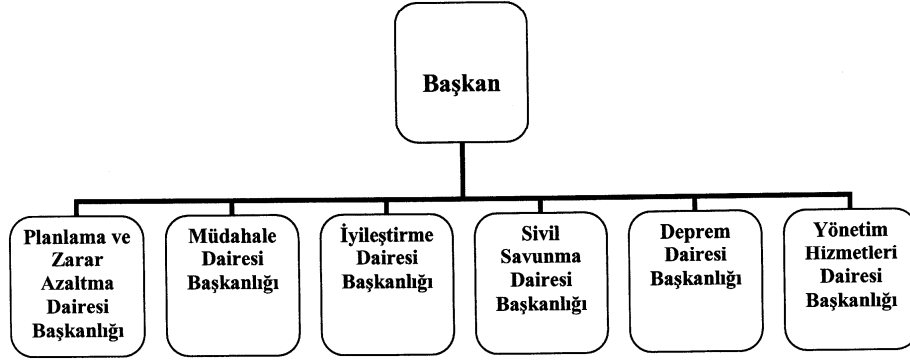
Başkan

Planlama ve Zarar Azaltma Dairesi Başkanlığı

Müdahale Dairesi Başkanlığı

İyileştirme Dairesi Başkanlığı

Sivil Savunma Dairesi Başkanlığı

Deprem Dairesi Başkanlığı

Yönetim Hizmetleri Dairesi Başkanlığı